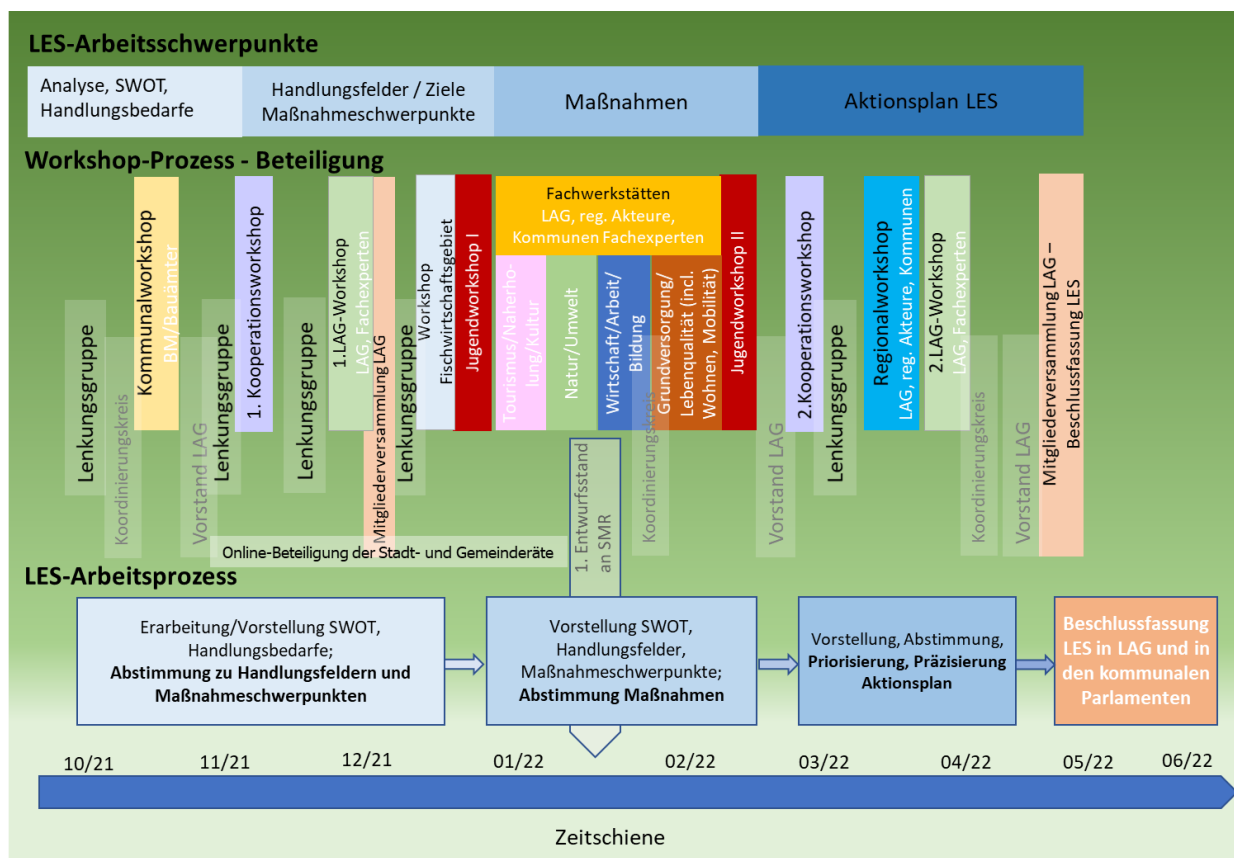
LES-Arbeitsschwerpunkte

Analyse, SWOT, Handlungsbedarfe

Handlungsfelder / Ziele Maßnahmeschwerpunkte

Maßnahmen

Aktionsplan LES

Workshop-Prozess - Beteiligung

Lenkungsgruppe

Koordinierungskreis

Kommunalworkshop BM/Bauämter

Vorstand LAG

Lenkungsgruppe

1. Kooperationsworkshop

Lenkungsgruppe

1.LAG-Workshop LAG, Fachexperten

Mitgliederversammlung LAG

Lenkungsgruppe

Workshop Fischwirtschaftsgebiet

Jugendworkshop I

Fachwerkstätten LAG, reg. Akteure, Kommunen Fachexperten

Tourismus/Naherholung/Kultur

Natur/Umwelt

Wirtschaft/Arbeit/ Bildung

Grundversorgung/ Lebenqualität (incl. Wohnen, Mobilität)

Jugendworkshop II

1. Entwurfsstand an SMR

Koordinierungskreis

Vorstand LAG

2.Kooperationsworkshop

Lenkungsgruppe

Regionalworkshop LAG, reg. Akteure, Kommunen

2.LAG-Workshop LAG, Fachexperten

Koordinierungskreis

Vorstand LAG

Mitgliederversammlung LAG – Beschlussfassung LES

Online-Beteiligung der Stadt- und Gemeinderäte

LES-Arbeitsprozess

Erarbeitung/Vorstellung SWOT, Handlungsbedarfe; **Abstimmung zu Handlungsfeldern und Maßnahmeschwerpunkten**

Vorstellung SWOT, Handlungsfelder, Maßnahmeschwerpunkte; **Abstimmung Maßnahmen**

Vorstellung, Abstimmung, **Priorisierung, Präzisierung Aktionsplan**

**Beschlussfassung LES in LAG und in den kommunalen Parlamenten**

10/21 11/21 12/21 01/22 02/22 03/22 04/22 05/22 06/22

Zeitschiene